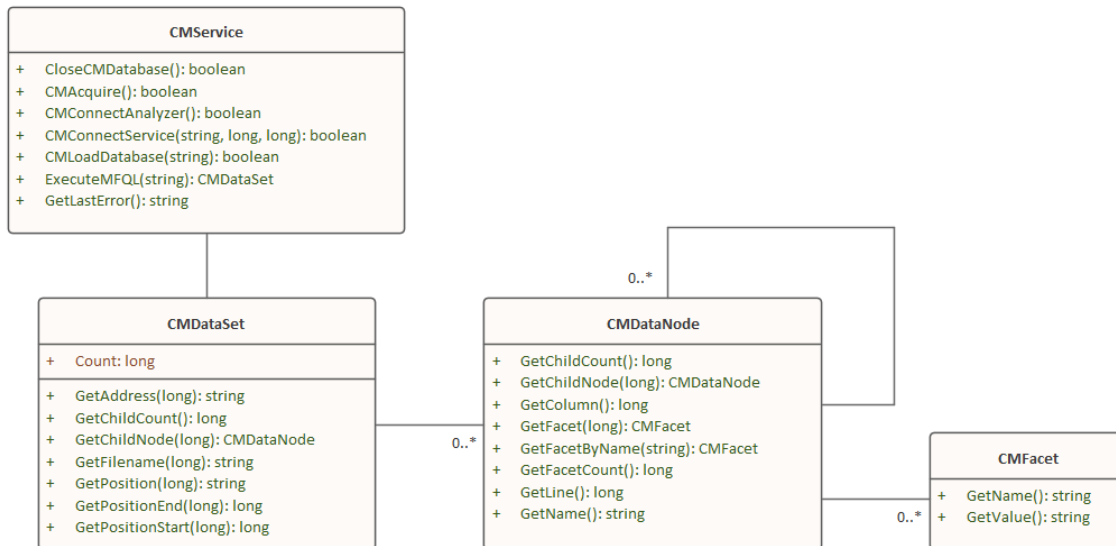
CMService

+ CloseCMDatabase(): boolean
+ CMAcquire(): boolean
+ CMConnectAnalyzer(): boolean
+ CMConnectService(string, long, long): boolean
+ CMLoadDatabase(string): boolean
+ ExecuteMFQL(string): CMDataSet
+ GetLastError(): string

0..*

CMDataSet

+ Count: long

+ GetAddress(long): string
+ GetChildCount(): long
+ GetChildNode(long): CMDataNode
+ GetFilename(long): string
+ GetPosition(long): string
+ GetPositionEnd(long): long
+ GetPositionStart(long): long

0..*

CMDataNode

+ GetChildCount(): long
+ GetChildNode(long): CMDataNode
+ GetColumn(): long
+ GetFacet(long): CMFacet
+ GetFacetByName(string): CMFacet
+ GetFacetCount(): long
+ GetLine(): long
+ GetName(): string

0..*

CMFacet

+ GetName(): string
+ GetValue(): string